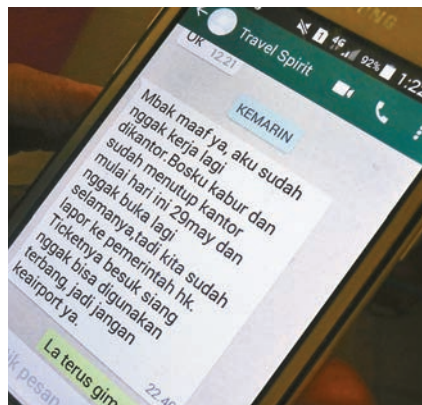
NG
92% 1:2
Travel Spirit
OK 12:21
KEMARIN
Mbak maaf ya, aku sudah nggak kerja lagi dikantor.Bosku kabur dan sudah menutup kantor mulai hari ini 29may dan nggak buka lagi selamanya,tadi kita sudah lapor ke pemerintah hk. Ticketnya besuk siang nggak bisa digunakan terbang, jadi jangan keairport ya.
22.4
La terus gim
ik pesan